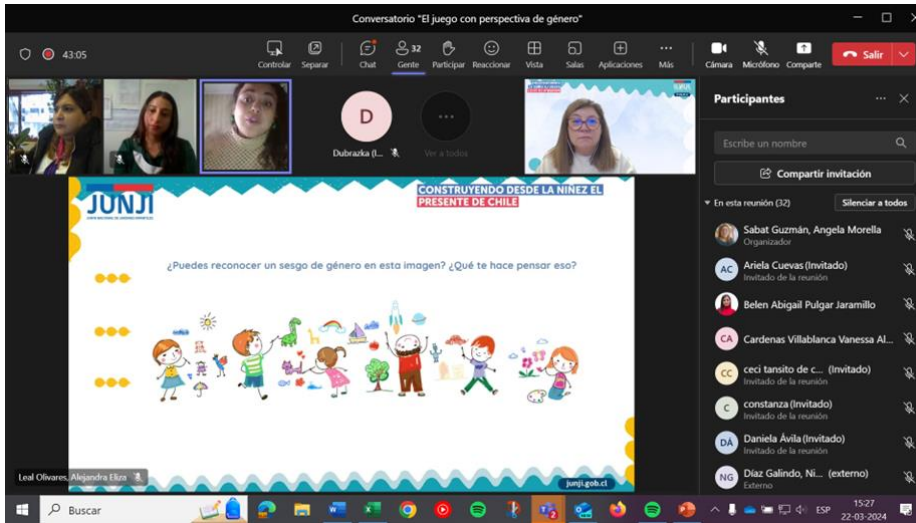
Conversatorio "El juego con perspectiva de género"

43:05

Controlar Separar Chat 32 Gente Participar Reaccionar Vista Salas Aplicaciones Más Cámara Micrófono Comparte Salir

D
Dubrazka (I...
Ver a todos

Participantes

Escribe un nombre

Compartir invitación

En esta reunión (32) Silenciar a todos

Sabat Guzmán, Angela Morella
Organizador

AC Ariela Cuevas (Invitado)
Invitado de la reunión

Belen Abigail Pulgar Jaramillo

CA Cardenas Villablanca Vanessa Al...

CC ceci tansito de c... (Invitado)
Invitado de la reunión

C constanza (Invitado)
Invitado de la reunión

DÁ Daniela Ávila (Invitado)
Invitado de la reunión

NG Díaz Galindo, Ni... (externo)
Externo

JUNJI

CONSTRUYENDO DESDE LA NIÑEZ EL PRESENTE DE CHILE

¿Puedes reconocer un sesgo de género en esta imagen? ¿Qué te hace pensar eso?

junji.gob.cl

Leal Olivares, Alejandra Eliza

Buscar

ESP 15:27 22-03-2024